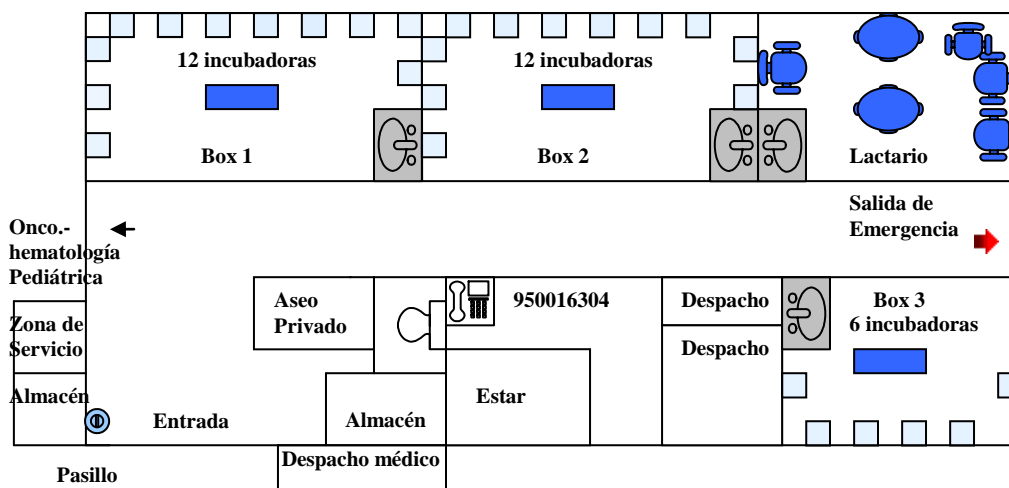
12 incubadoras

12 incubadoras

Box 1

Box 2

Lactario

Onco.-hematología Pediátrica

Salida de Emergencia

Aseo Privado

950016304

Despacho

Box 3
6 incubadoras

Zona de Servicio

Despacho

Almacén

Estar

Entrada

Almacén

Despacho médico

Pasillo